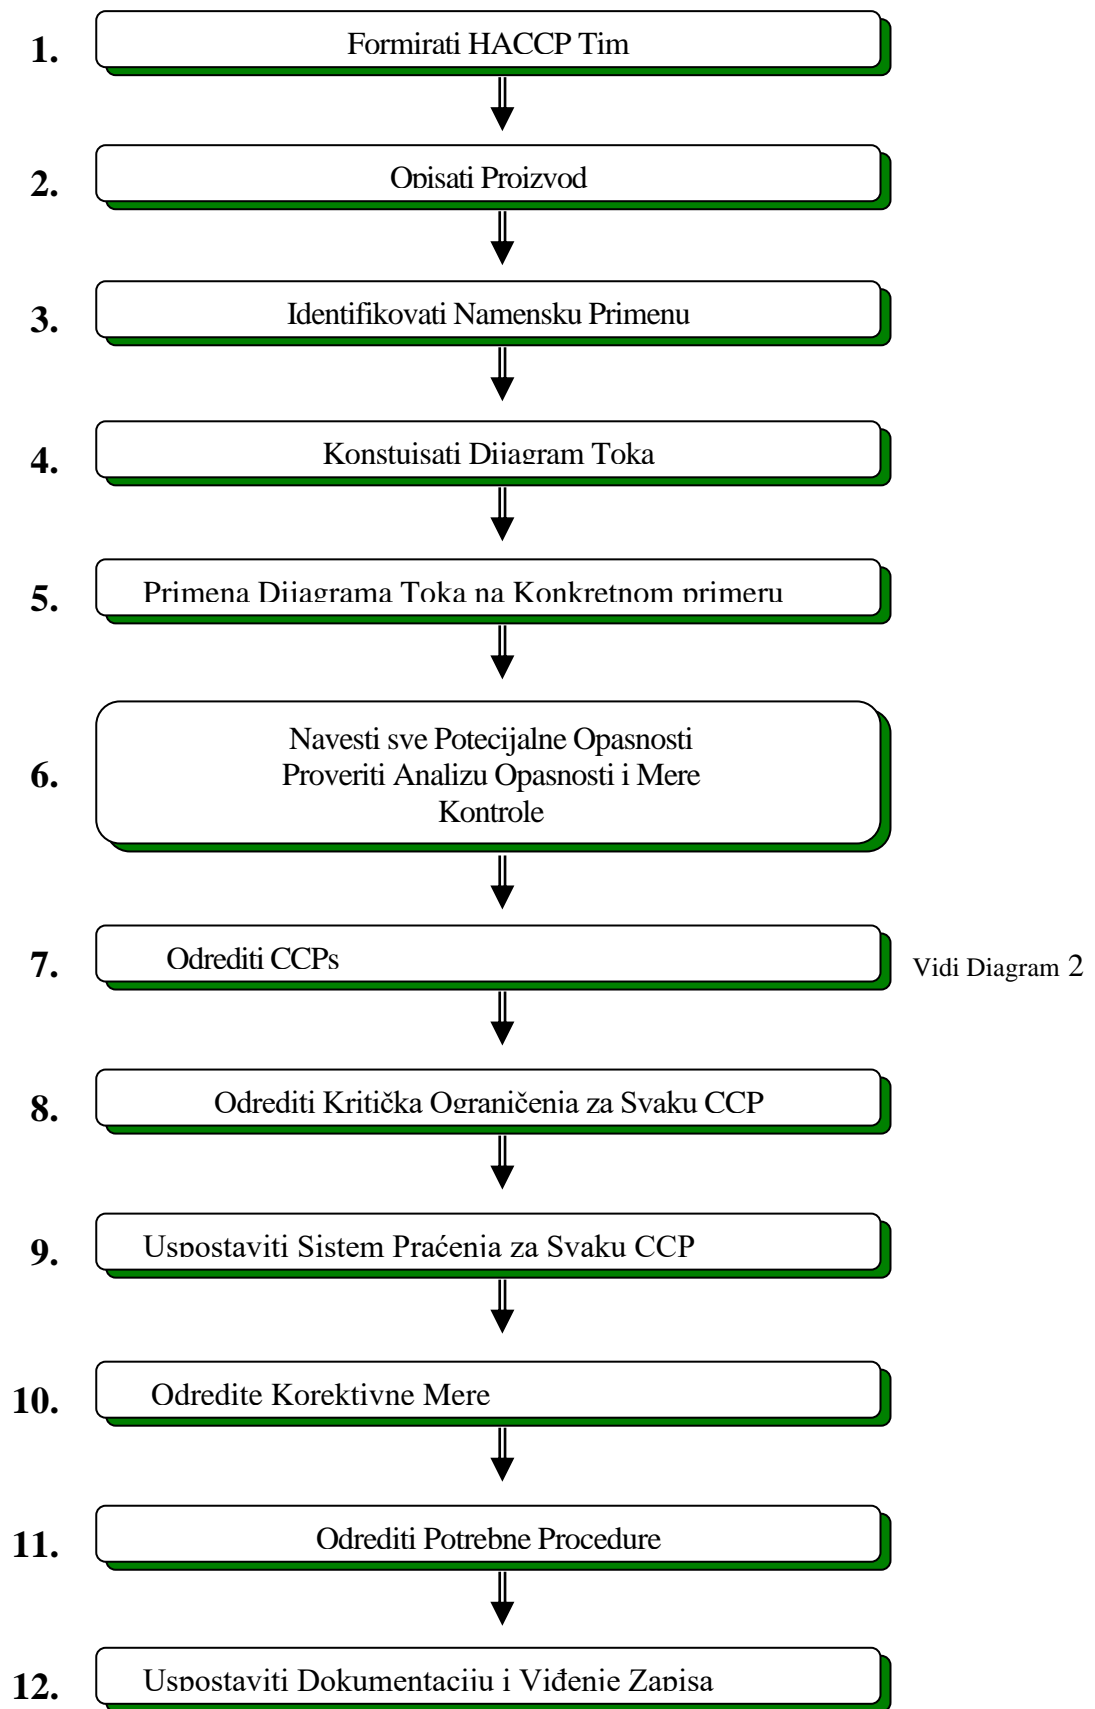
1. Formirati HACCP Tim

2. Opisati Proizvod

3. Identifikovati Namensku Primenu

4. Konstuisati Dijagram Toka

5. Primena Dijagrama Toka na Konkretnom primeru

6. Navesti sve Potecijalne Opasnosti Proveriti Analizu Opasnosti i Mere Kontrole

7. Odrediti CCPs

Vidi Diagram 2

8. Odrediti Kritička Ograničenja za Svaku CCP

9. Uspostaviti Sistem Praćenja za Svaku CCP

10. Odredite Korektivne Mere

11. Odrediti Potrebne Procedure

12. Uspostaviti Dokumentaciju i Viđenje Zapisa